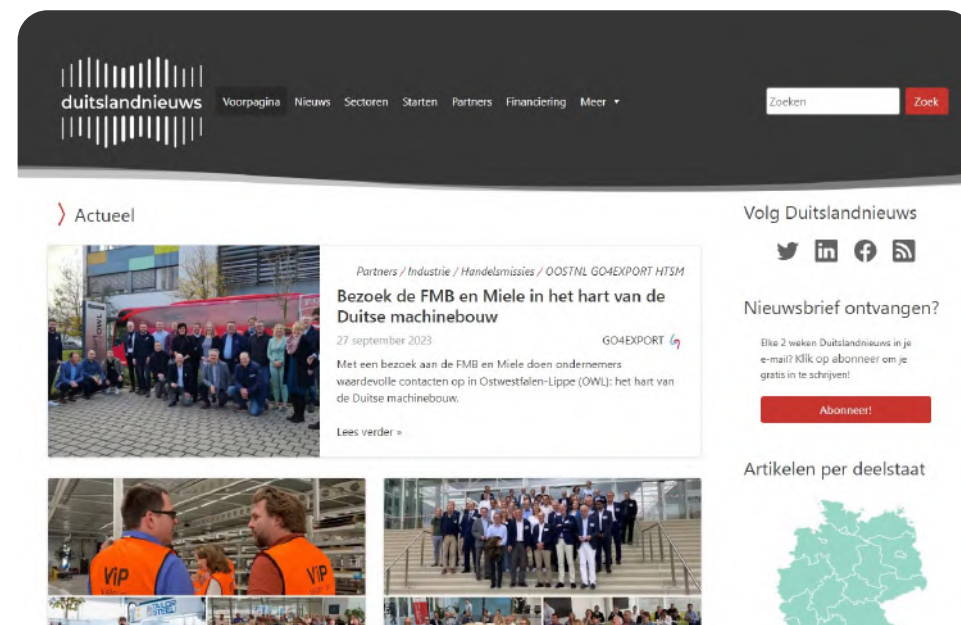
duitslandnieuws

Voorpagina Nieuws Sectoren Starten Partners Financiering Meer ▾

Zoeken Zoek

Actueel

Partners / Industrie / Handelsmissies / OOSTNL GO4EXPORT HTSM

Bezoek de FMB en Miele in het hart van de Duitse machinebouw

27 september 2023

GO4EXPORT

Met een bezoek aan de FMB en Miele doen ondernemers waardevolle contacten op in Ostwestfalen-Lippe (OWL): het hart van de Duitse machinebouw.

Lees verder »

VIP VIP

Volg Duitslandnieuws

Nieuwsbrief ontvangen?

Elke 2 weken Duitslandnieuws in je e-mail? Klik op abonneer om je gratis in te schrijven!

Abonneer!

Artikelen per deelstaat